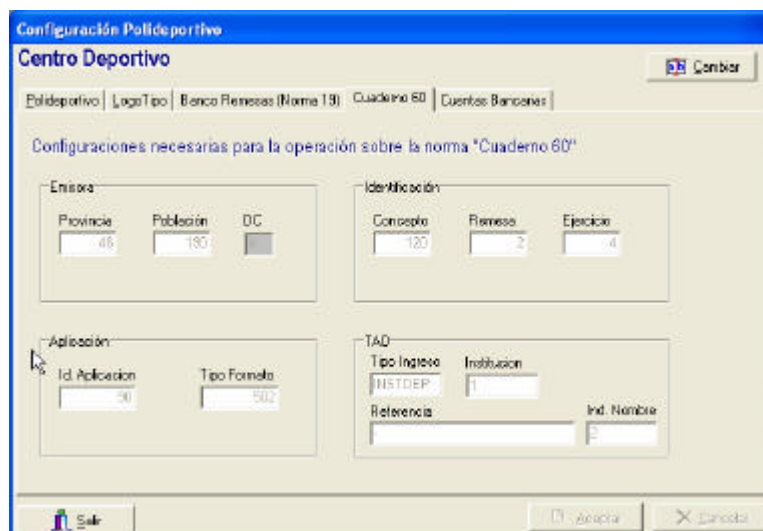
Configuración Polideportivo

Centro Deportivo

Cambiar

Polideportivo | LogoTipo | Banco Remesas (Norma 19) | Cuaderno 60 | Cuentas Bancarias

Configuraciones necesarias para la operación sobre la norma "Cuaderno 60"

Emisora

Provincia 46

Población 190

DC

Identificación

Concepto 120

Remesa 2

Ejercicio 4

Aplicación

Id. Aplicacion 90

Tipo Formato 502

TAD

Tipo Ingreso INSTDEP

Institucion 1

Referencia

Ind. Nombre 2

Salir

Aceptar

Cancelar